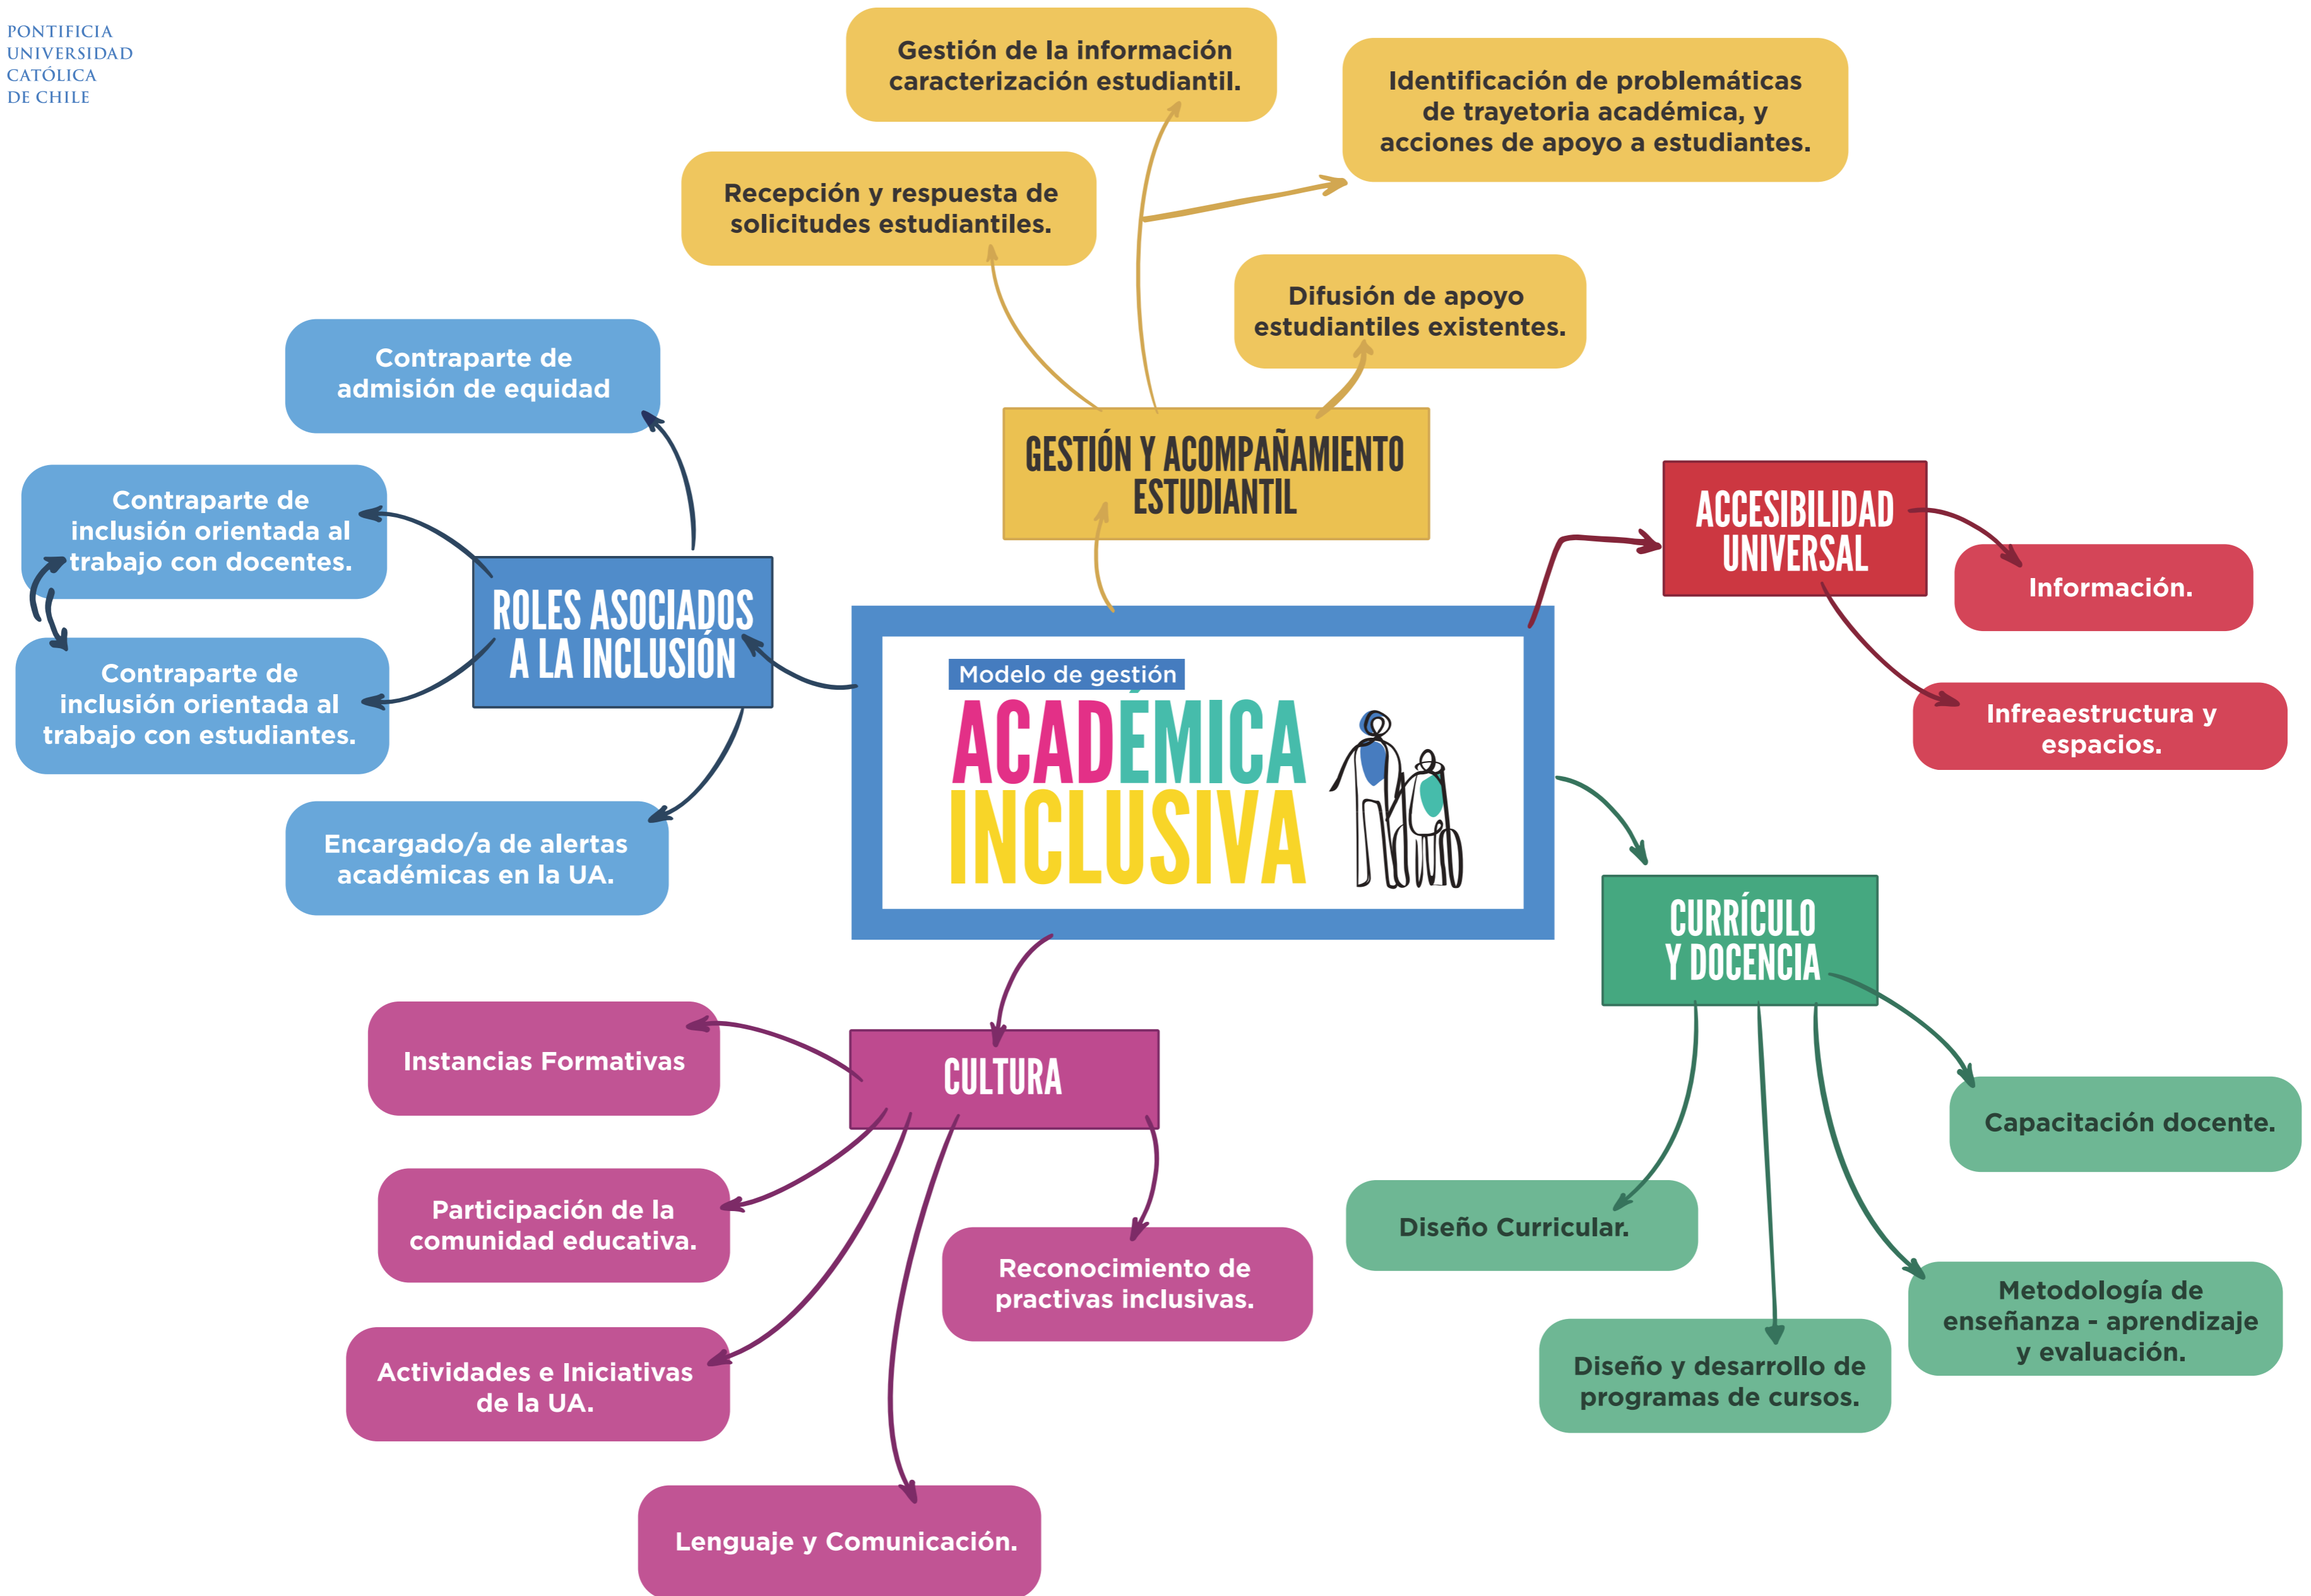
PONTIFICIA
UNIVERSIDAD
CATÓLICA
DE CHILE

Gestión de la información caracterización estudiantil.

Identificación de problemáticas de trayetoria académica, y acciones de apoyo a estudiantes.

Recepción y respuesta de solicitudes estudiantiles.

Difusión de apoyo estudiantiles existentes.

GESTIÓN Y ACOMPAÑAMIENTO ESTUDIANTIL

Contraparte de admisión de equidad

Contraparte de inclusión orientada al trabajo con docentes.

ROLES ASOCIADOS A LA INCLUSIÓN

Contraparte de inclusión orientada al trabajo con estudiantes.

Encargado/a de alertas académicas en la UA.

ACCESIBILIDAD UNIVERSAL

Información.

Infreaestructura y espacios.

Modelo de gestión
ACADÉMICA INCLUSIVA

CURRÍCULO Y DOCENCIA

Capacitación docente.

Diseño Curricular.

Diseño y desarrollo de programas de cursos.

Metodología de enseñanza - aprendizaje y evaluación.

CULTURA

Instancias Formativas

Participación de la comunidad educativa.

Reconocimiento de practivas inclusivas.

Actividades e Iniciativas de la UA.

Lenguaje y Comunicación.